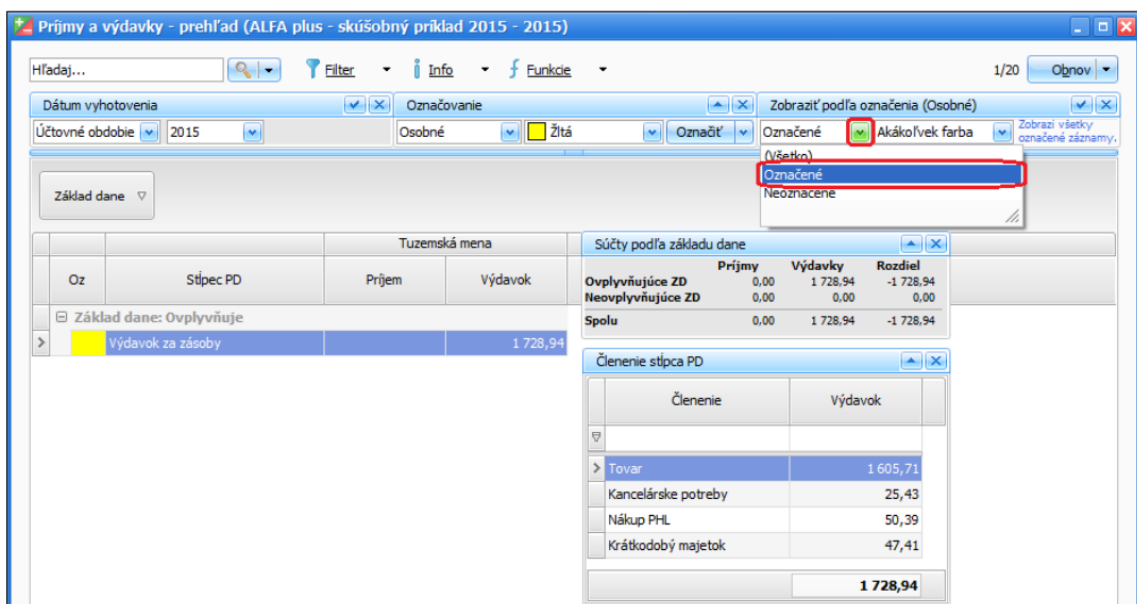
Príjmy a výdavky - prehľad (ALFA plus - skúšobný príklad 2015 - 2015)

Hľadaj... Filter Info Funkcie 1/20 Obnov

Dátum vyhotovenia
Účtovné obdobie 2015

Označovanie
Osobné Žltá Označiť

Zobraziť podľa označenia (Osobné)
Označené Akákoľvek farba Zobrazí všetky označené záznamy.
(Všetko)
Označené
Neoznačené

Základ dane

| Oz | Stĺpec PD | Tuzemská mena Príjem | Výdavok |
|---|---|---|---|
| Základ dane: Ovplyvňuje | | | |
| | Výdavok za zásoby | | 1 728,94 |

Súčty podľa základu dane

| | Príjmy | Výdavky | Rozdiel |
|---|---|---|---|
| Ovplyvňujúce ZD | 0,00 | 1 728,94 | -1 728,94 |
| Neovplyvňujúce ZD | 0,00 | 0,00 | 0,00 |
| Spolu | 0,00 | 1 728,94 | -1 728,94 |

Členenie stĺpca PD

| Členenie | Výdavok |
|---|---|
| Tovar | 1 605,71 |
| Kancelárske potreby | 25,43 |
| Nákup PHL | 50,39 |
| Krátkodobý majetok | 47,41 |
| | 1 728,94 |